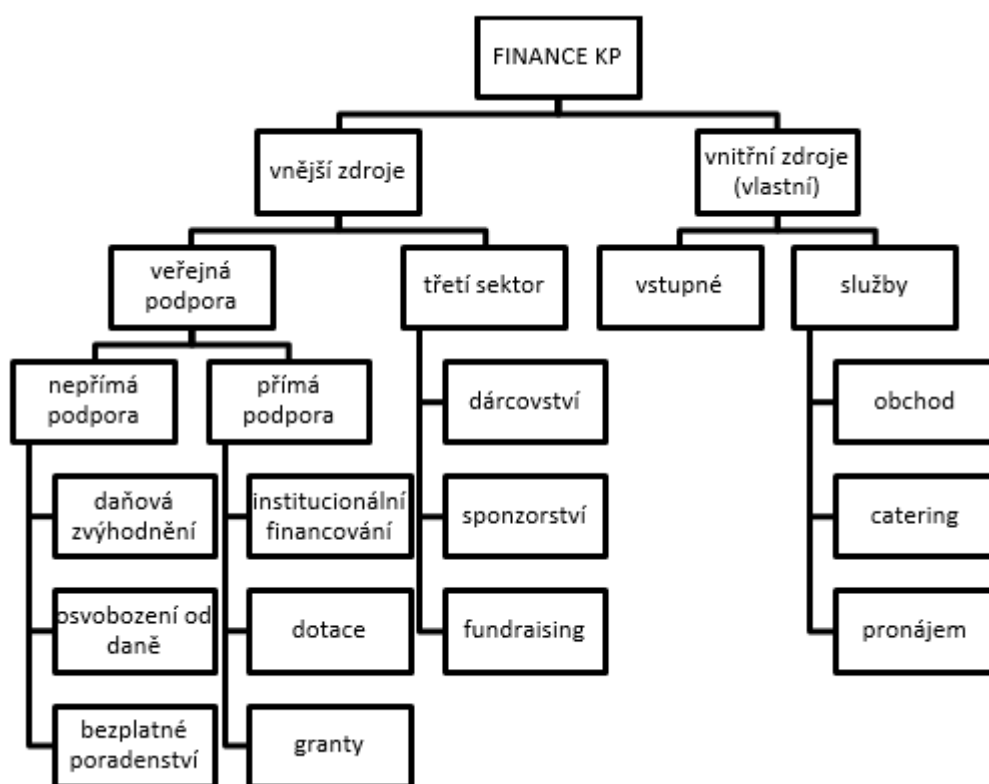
FINANCE KP

vnější zdroje

vnitřní zdroje (vlastní)

veřejná podpora

třetí sektor

vstupné

služby

nepřímá podpora

přímá podpora

daňová zvýhodnění

osvobození od daně

bezplatné poradenství

institucionální financování

dotace

granty

dárcovství

sponzorství

fundraising

obchod

catering

pronájem